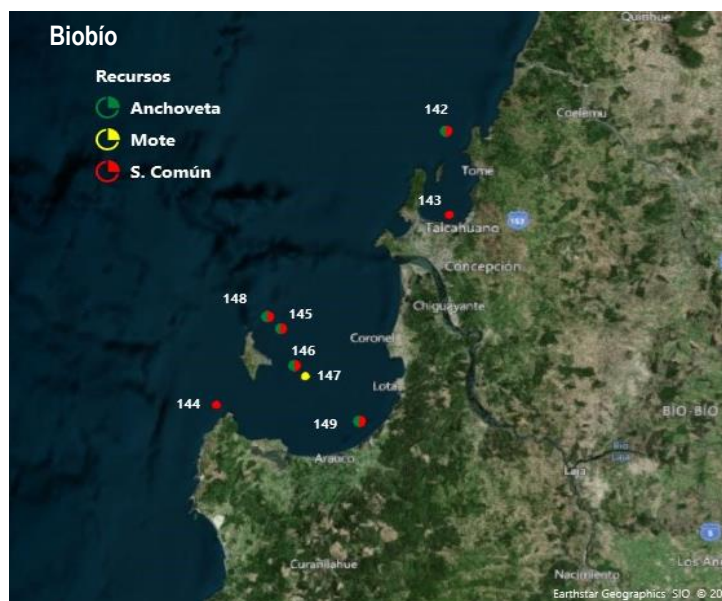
Biobío

Recursos

Anchoveta

Mote

S. Común

Quirihue

Coelemu

142

Tomé

143

Talcahuano

152

Concepción

Chiguayante

148

145

Coronel

146

147

Lota

144

149

BIO-BIO

Arauco

Laja

Curanilahue

Nacimiento

Los Án

Earthstar Geographics SIO © 20